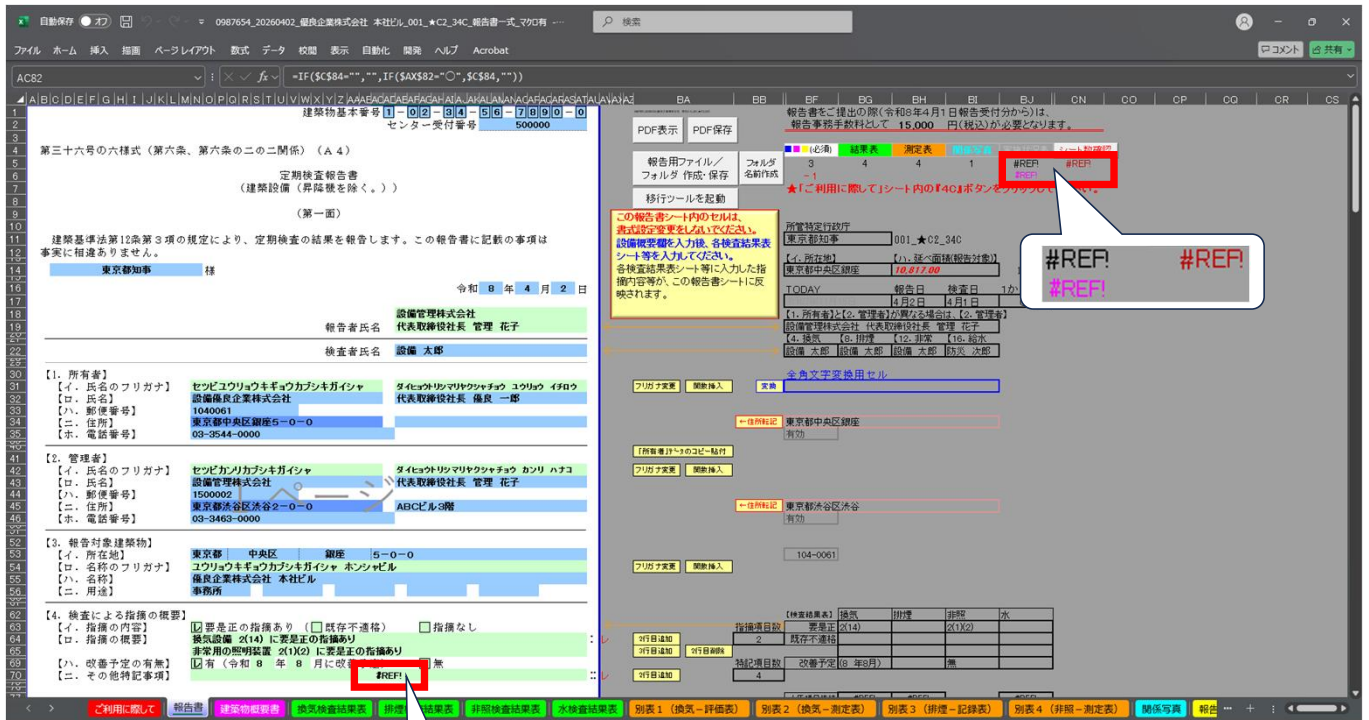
自動保存 オフ 0987654_20260402_優良企業株式会社 本社ビル_001_★C2_34C_報告書一式_マクロ有 検索

ファイル ホーム 挿入 描画 ページレイアウト 数式 データ 校閲 表示 自動化 開発 ヘルプ Acrobat
コメント 共有

AC82 =IF($C$84="","",IF($AX$82="○",$C$84,""))

建築物基本番号 1 - 02 - 34 - 56 - 7890 - 0
センター受付番号 500000

第三十六号の六様式(第六条、第六条の二の二関係)(A4)

定期検査報告書
(建築設備(昇降機を除く。))

(第一面)

建築基準法第12条第3項の規定により、定期検査の結果を報告します。この報告書に記載の事項は事実に相違ありません。

東京都知事 様

令和 8 年 4 月 2 日

設備管理株式会社
報告者氏名 代表取締役社長 管理 花子

検査者氏名 設備 太郎

【1. 所有者】
【イ. 氏名のフリガナ】 セツビユウリョウキギョウカブシキガイシャ ダイヒョウトリシマリヤクシャチョウ ユウリョウ イチロウ
【ロ. 氏名】 設備優良企業株式会社 代表取締役社長 優良 一郎
【ハ. 郵便番号】 1040061
【ニ. 住所】 東京都中央区銀座5-0-0
【ホ. 電話番号】 03-3544-0000

【2. 管理者】
【イ. 氏名のフリガナ】 セツビカンリカブシキガイシャ ダイヒョウトリシマリヤクシャチョウ カンリ ハナコ
【ロ. 氏名】 設備管理株式会社 代表取締役社長 管理 花子
【ハ. 郵便番号】 1500002
【ニ. 住所】 東京都渋谷区渋谷2-0-0 ABCビル3階
【ホ. 電話番号】 03-3463-0000

【3. 報告対象建築物】
【イ. 所在地】 東京都 中央区 銀座 5-0-0
【ロ. 名称のフリガナ】 ユウリョウキギョウカブシキガイシャ ホンシャビル
【ハ. 名称】 優良企業株式会社 本社ビル
【ニ. 用途】 事務所

【4. 検査による指摘の概要】
【イ. 指摘の内容】 要是正の指摘あり (既存不適格) 指摘なし
【ロ. 指摘の概要】 換気設備 2(14) に要是正の指摘あり
非常用の照明装置 2(1)(2) に要是正の指摘あり
【ハ. 改善予定の有無】 有 (令和 8 年 8 月に改善予定) 無
【ニ. その他特記事項】 #REF!

PDF表示 PDF保存
報告用ファイル/フォルダ 作成・保存 フォルダ名前作成
移行ツールを起動

この報告書シート内のセルは、書式設定変更をしないでください。
設備概要欄を入力後、各検査結果表シート等を入力してください。
各検査結果表シート等に入力した指摘内容等が、この報告書シートに反映されます。

報告書をご提出の際(令和8年4月1日報告受付分から)は、
報告事務手数料として 15,000 円(税込)が必要となります。

(必須) 結果表 測定表 関係写真 シート整理確認
3 4 4 1 #REF! #REF!
-1 #REF!
★「ご利用に際して」シート内の『4C』ボタンをクリックしてください。

#REF! #REF!
#REF!

所管特定行政庁
東京都知事 001_★C2_34C
【イ. 所在地】 【ハ. 延べ面積(報告対象)】
東京都中央区銀座 10,817.00
TODAY 報告日 検査日 1か
4月2日 4月1日
【1. 所有者】と【2. 管理者】が異なる場合は、【2. 管理者】
設備管理株式会社 代表取締役社長 管理 花子
【4. 換気 【8. 排煙 【12. 非常 【16. 給水
設備 太郎 設備 太郎 設備 太郎 防災 次郎

全角文字変換用セル
フリガナ変更 関数挿入 変換
←住所転記 東京都中央区銀座
有効
「所有者」1~3のコピー貼付
フリガナ変更 関数挿入
←住所転記 東京都渋谷区渋谷
有効
104-0061
フリガナ変更 関数挿入

【検査結果表】 換気 排煙 非照 水
指摘項目数 要是正 2(14) 2(1)(2)
2 既存不適格
特記項目数 改善予定(8年8月) 無
4
2行目追加 3行目追加 2行目削除 2行目追加

ご利用に際して 報告書 建築物概要書 換気検査結果表 排煙検査結果表 非照検査結果表 水検査結果表 別表1(換気-評価表) 別表2(換気-測定表) 別表3(排煙-記録表) 別表4(非照-測定表) 関係写真 報告